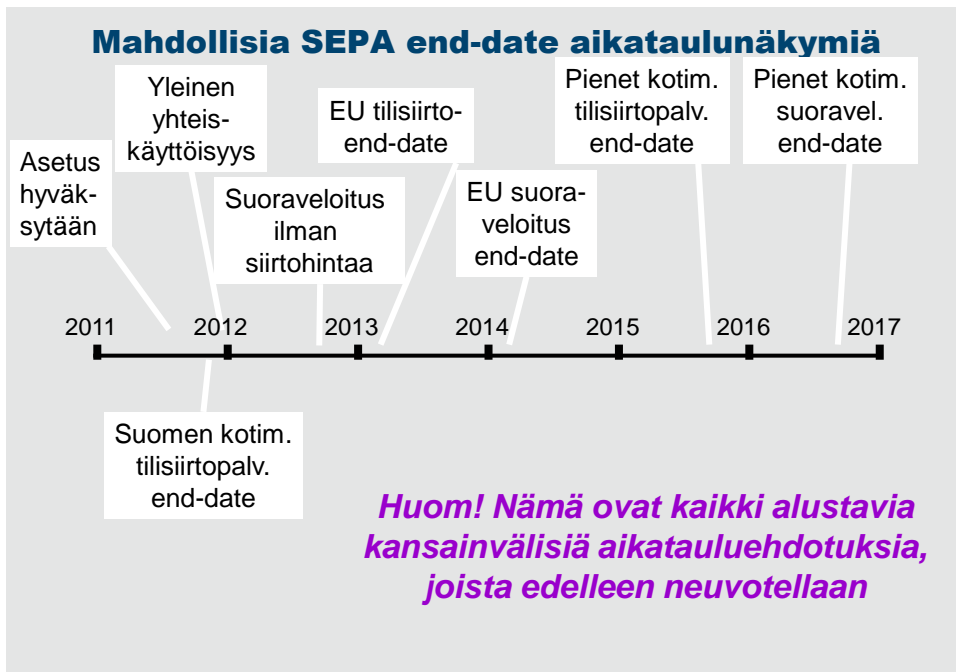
Mahdollisia SEPA end-date aikataulunäkymiä

Asetus hyväksytään

Yleinen yhteiskäyttöisyys

Suoraveloitus ilman siirtohintaa

EU tilisiirtoend-date

EU suoraveloitus end-date

Pienet kotim. tilisiirtopalv. end-date

Pienet kotim. suoravel. end-date

2011 2012 2013 2014 2015 2016 2017

Suomen kotim. tilisiirtopalv. end-date

Huom! Nämä ovat kaikki alustavia kansainvälisiä aikatauluehdotuksia, joista edelleen neuvotellaan